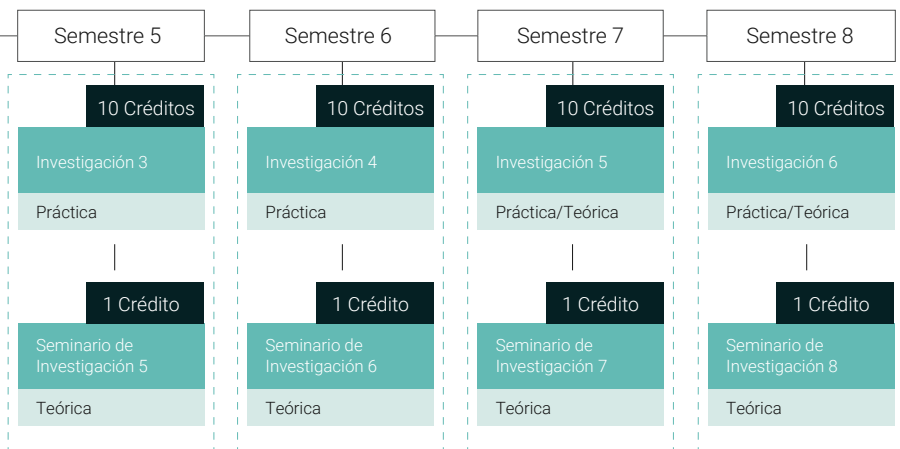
Semestre 5

10 Créditos

Investigación 3

Práctica

1 Crédito

Seminario de Investigación 5

Teórica

Semestre 6

10 Créditos

Investigación 4

Práctica

1 Crédito

Seminario de Investigación 6

Teórica

Semestre 7

10 Créditos

Investigación 5

Práctica/Teórica

1 Crédito

Seminario de Investigación 7

Teórica

Semestre 8

10 Créditos

Investigación 6

Práctica/Teórica

1 Crédito

Seminario de Investigación 8

Teórica